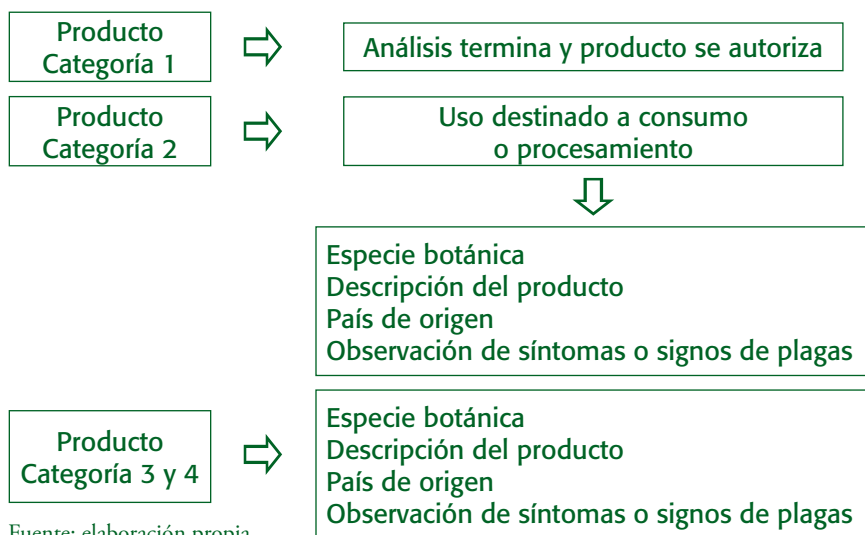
Producto Categoría 1

Análisis termina y producto se autoriza

Producto Categoría 2

Uso destinado a consumo o procesamiento

Especie botánica
Descripción del producto
País de origen
Observación de síntomas o signos de plagas

Producto Categoría 3 y 4

Especie botánica
Descripción del producto
País de origen
Observación de síntomas o signos de plagas

Fuente: elaboración propia